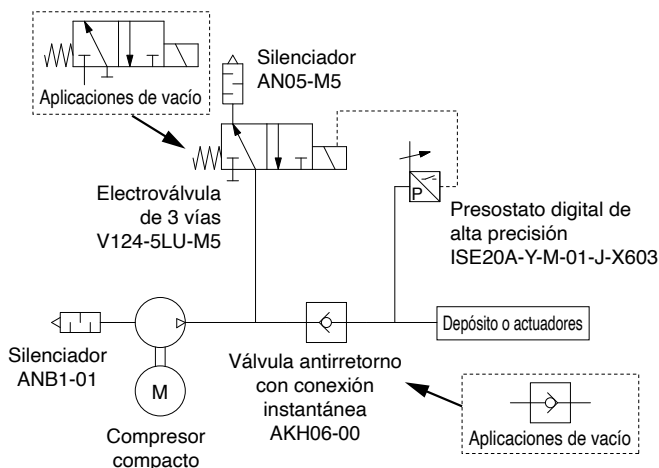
Aplicaciones de vacío

Silenciador
AN05-M5

Electroválvula
de 3 vías
V124-5LU-M5

P

Presostato digital de
alta precisión
ISE20A-Y-M-01-J-X603

Depósito o actuadores

Silenciador
ANB1-01

M

Compresor
compacto

Válvula antirretorno
con conexión
instantánea
AKH06-00

Aplicaciones de vacío